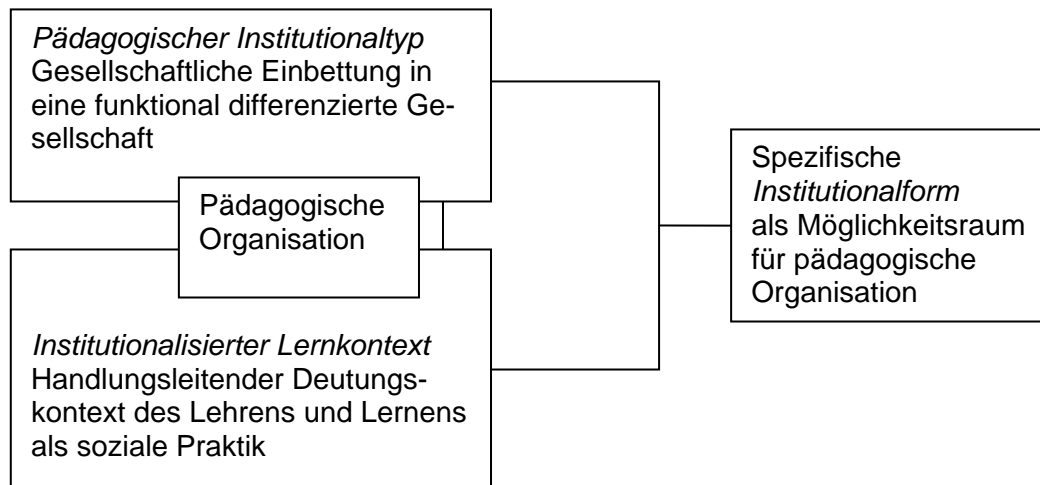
Pädagogischer Institutionaltyp
Gesellschaftliche Einbettung in eine funktional differenzierte Gesellschaft

Pädagogische Organisation

Institutionalisierter Lernkontext
Handlungsleitender Deutungskontext des Lehrens und Lernens als soziale Praktik

Spezifische Institutionalform als Möglichkeitsraum für pädagogische Organisation